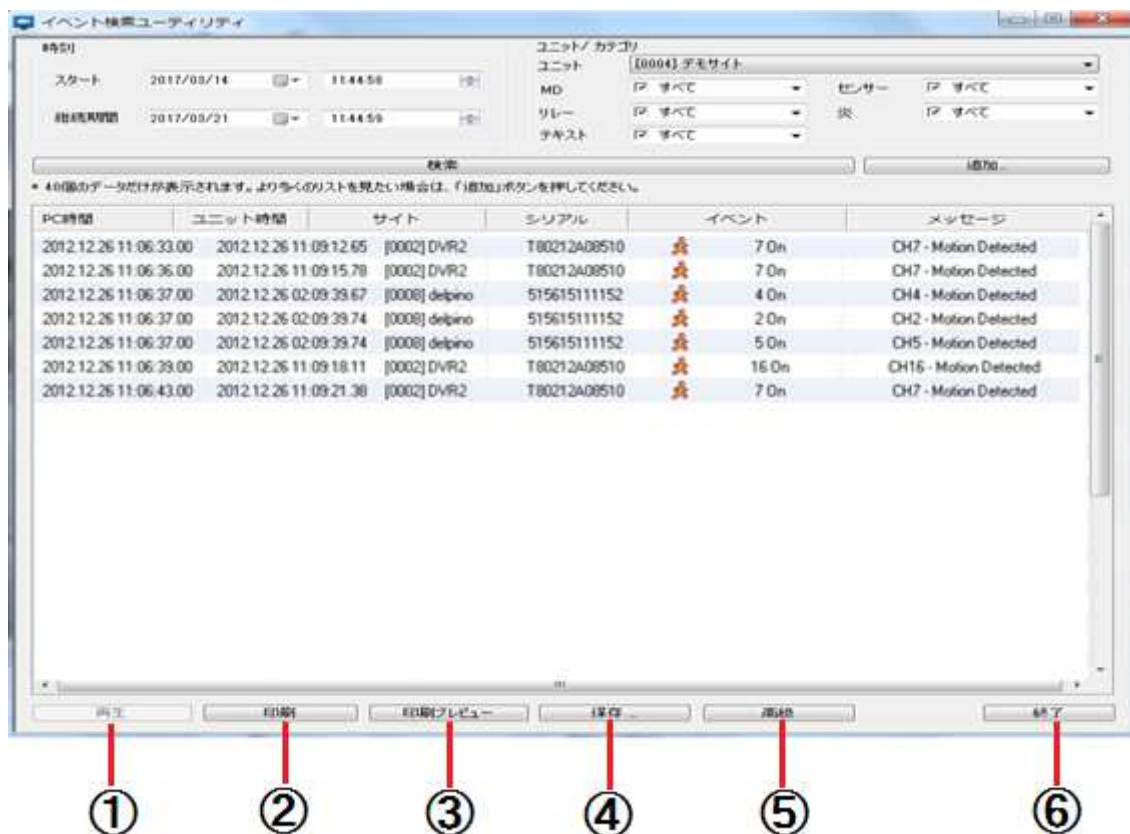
イベント検索ユーティリティ

時刻
スタート 2017/03/14 11:44:58
継続期間 2017/03/21 11:44:59

ユニット/ カテゴリ
ユニット [0004] デモサイト
MD すべて
センサー すべて
リレー すべて
炎 すべて
テキスト すべて

検索
追加...

* 40個のデータだけが表示されます。より多くのリストを見たい場合は、「追加」ボタンを押してください。

| PC時間 | ユニット時間 | サイト | シリアル | イベント | メッセージ |
|---|---|---|---|---|---|
| 2012.12.26 11:06:33.00 | 2012.12.26 11:09:12.65 | [0002] DVR2 | T80212A08510 | 7 On | CH7 - Motion Detected |
| 2012.12.26 11:06:36.00 | 2012.12.26 11:09:15.78 | [0002] DVR2 | T80212A08510 | 7 On | CH7 - Motion Detected |
| 2012.12.26 11:06:37.00 | 2012.12.26 02:09:39.67 | [0008] delpino | 515615111152 | 4 On | CH4 - Motion Detected |
| 2012.12.26 11:06:37.00 | 2012.12.26 02:09:39.74 | [0008] delpino | 515615111152 | 2 On | CH2 - Motion Detected |
| 2012.12.26 11:06:37.00 | 2012.12.26 02:09:39.74 | [0008] delpino | 515615111152 | 5 On | CH5 - Motion Detected |
| 2012.12.26 11:06:39.00 | 2012.12.26 11:09:18.11 | [0002] DVR2 | T80212A08510 | 16 On | CH16 - Motion Detected |
| 2012.12.26 11:06:43.00 | 2012.12.26 11:09:21.38 | [0002] DVR2 | T80212A08510 | 7 On | CH7 - Motion Detected |

再生 印刷 印刷プレビュー 保存... 削除 終了

① ② ③ ④ ⑤ ⑥